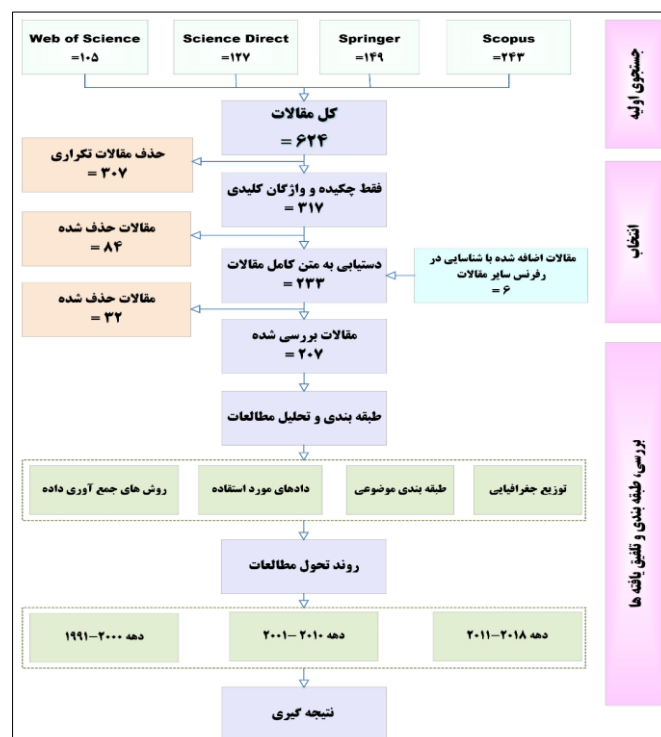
جستجوی اولیه

Web of Science
=۱۰۵

Science Direct
=۱۲۷

Springer
=۱۴۹

Scopus
=۲۴۳

کل مقالات
= ۶۲۴

حذف مقالات تکراری
= ۳۰۷

انتخاب

فقط چکیده و واژگان کلیدی
= ۳۱۷

مقالات حذف شده
= ۸۴

دستیابی به متن کامل مقالات
= ۲۳۳

مقالات اضافه شده با شناسایی در رفرنس سایر مقالات
= ۶

مقالات حذف شده
= ۳۲

مقالات بررسی شده
= ۲۰۷

بررسی، طبقه بندی و تلفیق یافته ها

طبقه بندی و تحلیل مطالعات

توزیع جغرافیایی

طبقه بندی موضوعی

داده‌های مورد استفاده

روش های جمع آوری داده

روند تحول مطالعات

دهه ۲۰۱۸-۲۰۱۱

دهه ۲۰۱۰ -۲۰۰۱

دهه ۲۰۰۰-۱۹۹۱

نتیجه گیری